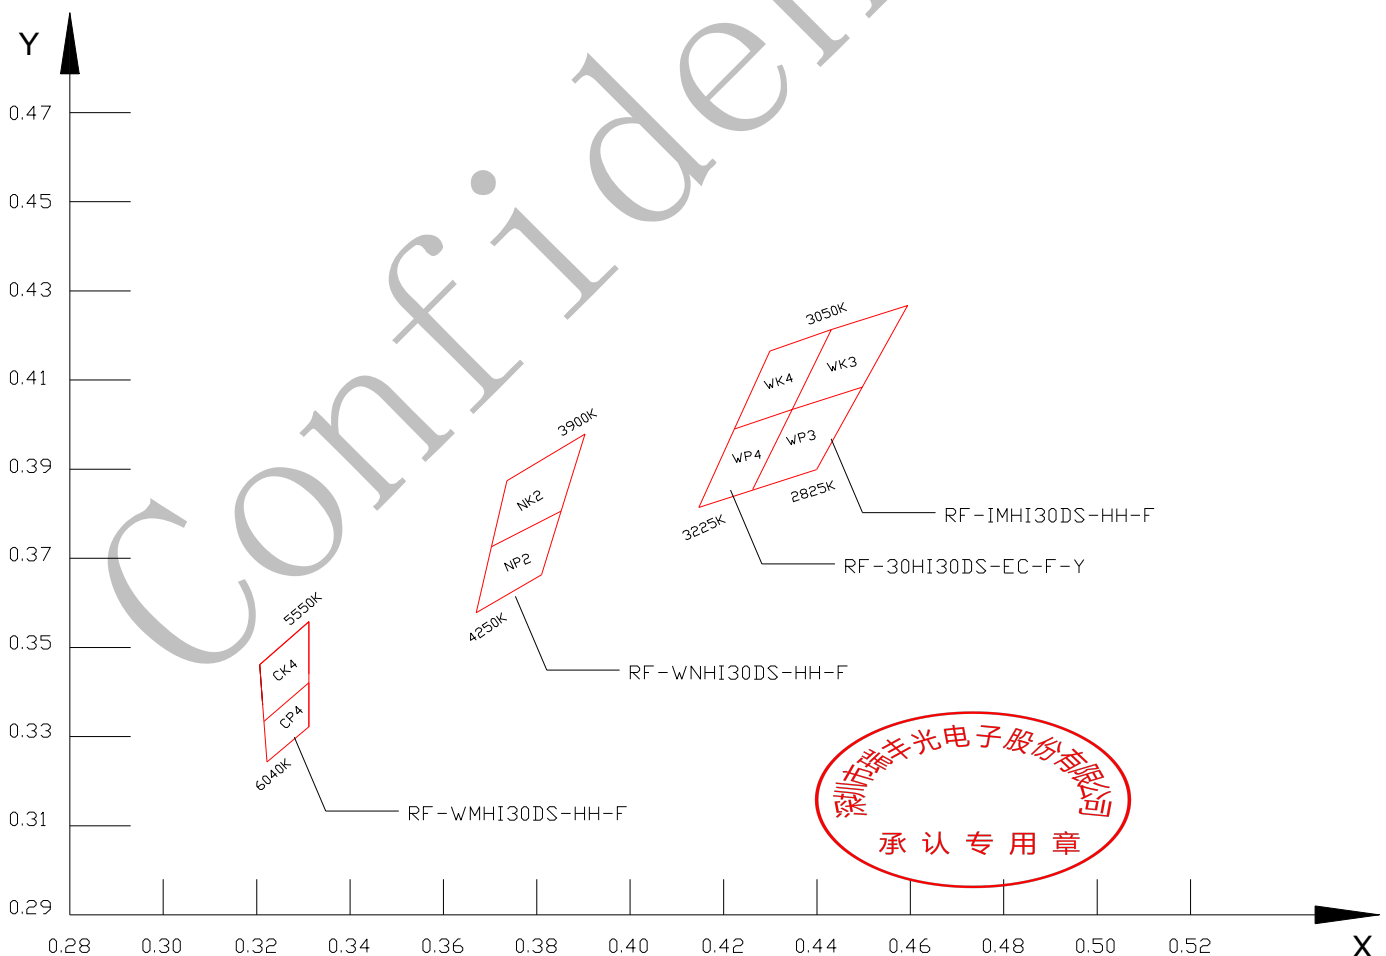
Confidential

Y

0.47
0.45
0.43
0.41
0.39
0.37
0.35
0.33
0.31
0.29

0.28 0.30 0.32 0.34 0.36 0.38 0.40 0.42 0.44 0.46 0.48 0.50 0.52

X

3050K
WK4
WK3
WP4
WP3
2825K
3225K
RF-IMHI30DS-HH-F
RF-30HI30DS-EC-F-Y

3900K
NK2
NP2
4250K
RF-WNHI30DS-HH-F

5550K
CK4
CP4
6040K
RF-WMHI30DS-HH-F

深圳市瑞丰光电子股份有限公司
承认专用章